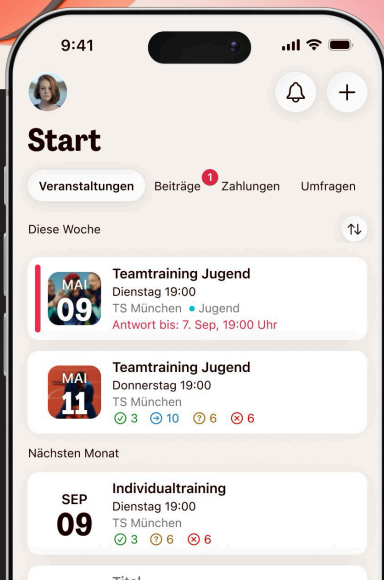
9:41

Start

Veranstaltungen Beiträge 1 Zahlungen Umfragen

Diese Woche

MAI 09
Teamtraining Jugend
Dienstag 19:00
TS München • Jugend
Antwort bis: 7. Sep, 19:00 Uhr

MAI 11
Teamtraining Jugend
Donnerstag 19:00
TS München
3 10 6 6

Nächsten Monat

SEP 09
Individualtraining
Dienstag 19:00
TS München
3 6 6

Titel